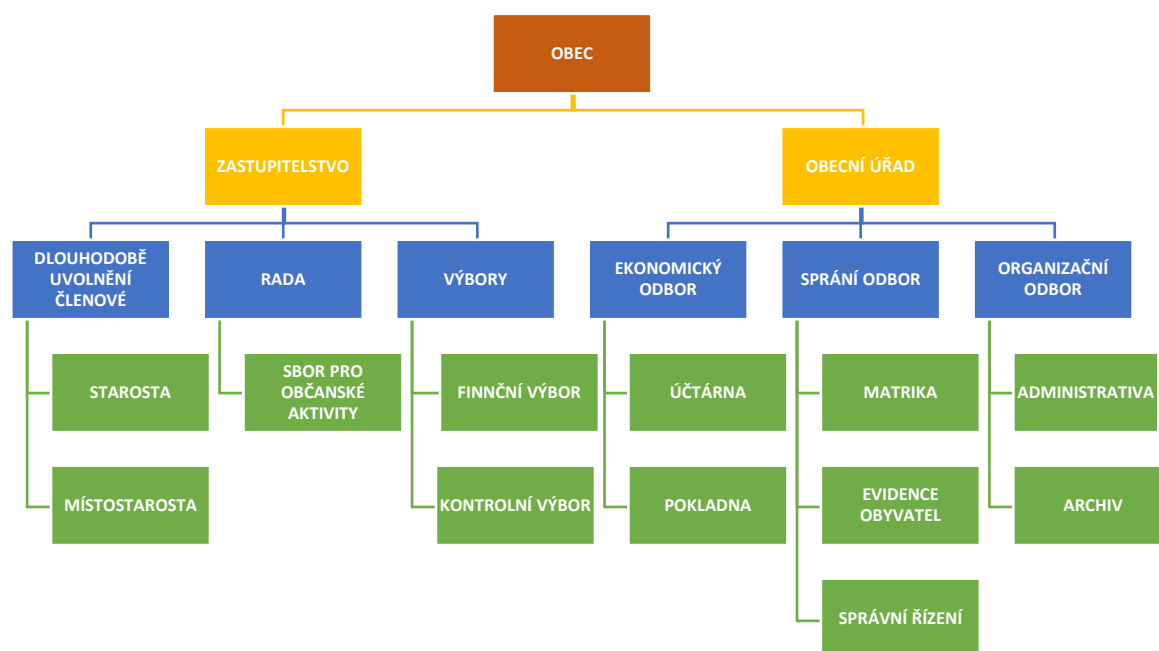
OBEC

ZASTUPITELSTVO

OBECNÍ ÚŘAD

DLOUHODOBĚ UVOLNĚNÍ ČLENOVÉ

STAROSTA

MÍSTOSTAROSTA

RADA

SBOR PRO OBČANSKÉ AKTIVITY

VÝBORY

FINNČNÍ VÝBOR

KONTROLNÍ VÝBOR

EKONOMICKÝ ODBOR

ÚČTÁRNA

POKLADNA

SPRÁNÍ ODBOR

MATRIKA

EVIDENCE OBYVATEL

SPRÁVNÍ ŘÍZENÍ

ORGANIZAČNÍ ODBOR

ADMINISTRATIVA

ARCHIV